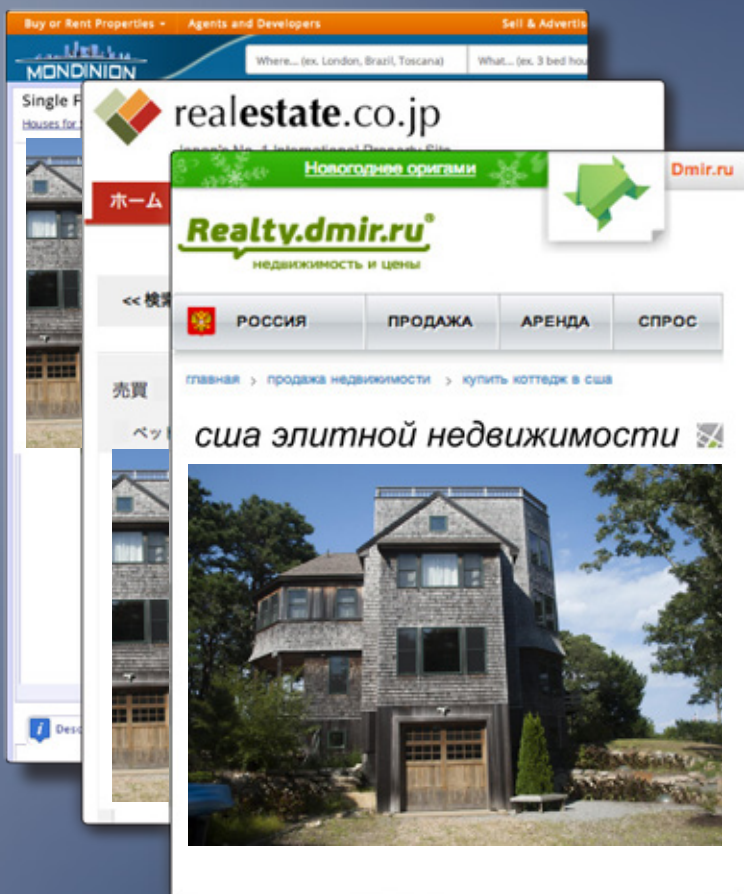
Buy or Rent Properties ▾ Agents and Developers Sell & Advertis

MONDINION

Where... (ex. London, Brazil, Toscana) What... (ex. 3 bed hou

Single F

Houses for

Desc

realestate.co.jp

Japan's No. 1 International Property Site

ホーム

<< 検索

売買

ペット

Новогоднее оригами

Dmir.ru

Realty.dmir.ru®

недвижимость и цены

РОССИЯ ПРОДАЖА АРЕНДА СПРОС

главная > продажа недвижимости > купить коттедж в сша

сша элитной недвижимости